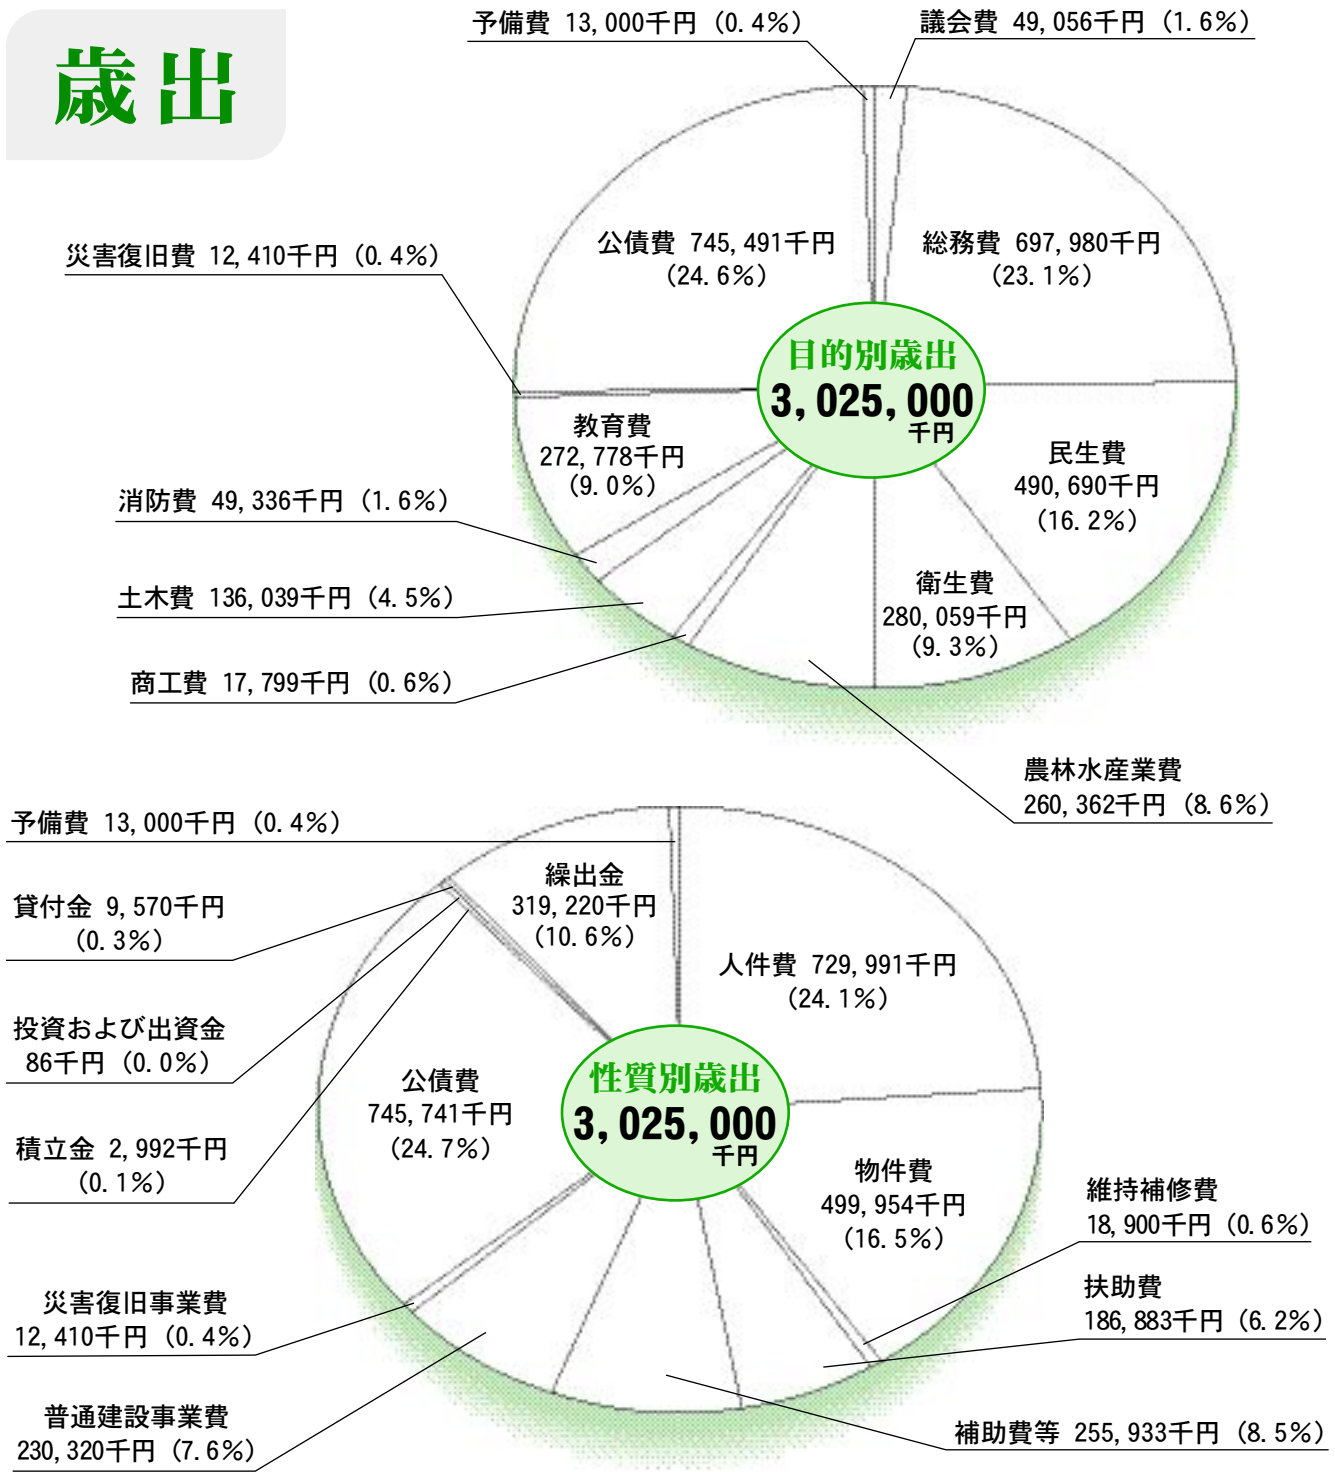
歳出

予備費 13,000千円（0.4%）
議会費 49,056千円（1.6%）

災害復旧費 12,410千円（0.4%）

公債費 745,491千円（24.6%）

総務費 697,980千円（23.1%）

目的別歳出
3,025,000
千円

教育費
272,778千円
（9.0%）

民生費
490,690千円
（16.2%）

消防費 49,336千円（1.6%）

土木費 136,039千円（4.5%）

衛生費
280,059千円
（9.3%）

商工費 17,799千円（0.6%）

農林水産業費
260,362千円（8.6%）

予備費 13,000千円（0.4%）

繰出金
319,220千円
（10.6%）

貸付金 9,570千円
（0.3%）

人件費 729,991千円
（24.1%）

投資および出資金
86千円（0.0%）

公債費
745,741千円
（24.7%）

性質別歳出
3,025,000
千円

積立金 2,992千円
（0.1%）

物件費
499,954千円
（16.5%）

維持補修費
18,900千円（0.6%）

扶助費
186,883千円（6.2%）

災害復旧事業費
12,410千円（0.4%）

普通建設事業費
230,320千円（7.6%）

補助費等 255,933千円（8.5%）